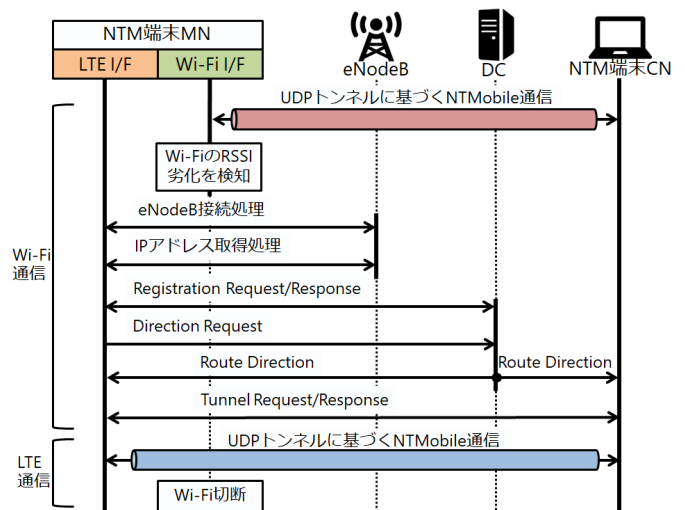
NTM端末MN

LTE I/F

Wi-Fi I/F

eNodeB

DC

NTM端末CN

UDPトンネルに基づくNTMobile通信

Wi-FiのRSSI
劣化を検知

eNodeB接続処理

IPアドレス取得処理

Registration Request/Response

Direction Request

Route Direction

Route Direction

Tunnel Request/Response

Wi-Fi
通信

UDPトンネルに基づくNTMobile通信

LTE
通信

Wi-Fi切断